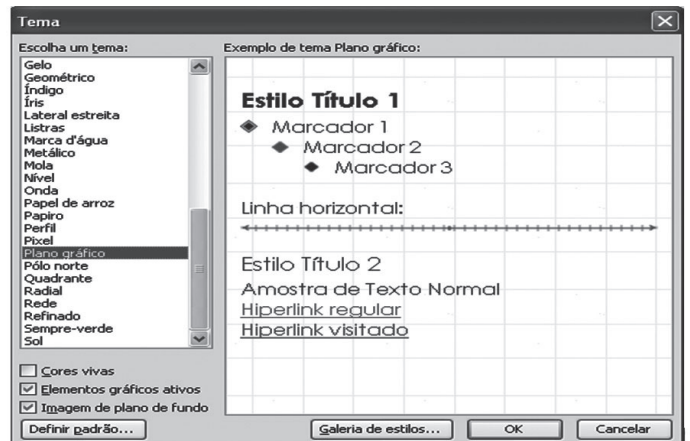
Tema

Escolha um tema:

Gelo
Geométrico
Índigo
Íris
Lateral estreita
Listras
Marca d'água
Metálico
Mola
Nível
Onda
Papel de arroz
Papiro
Perfil
Pixel
Plano gráfico
Pólo norte
Quadrante
Radial
Rede
Refinado
Sempre-verde
Sol

Cores vivas
Elementos gráficos ativos
Imagem de plano de fundo

Definir padrão...

Exemplo de tema Plano gráfico:

Estilo Título 1
Marcador 1
Marcador 2
Marcador 3

Linha horizontal:

Estilo Título 2
Amostra de Texto Normal
Hiperlink regular
Hiperlink visitado

Galeria de estilos...
OK
Cancelar